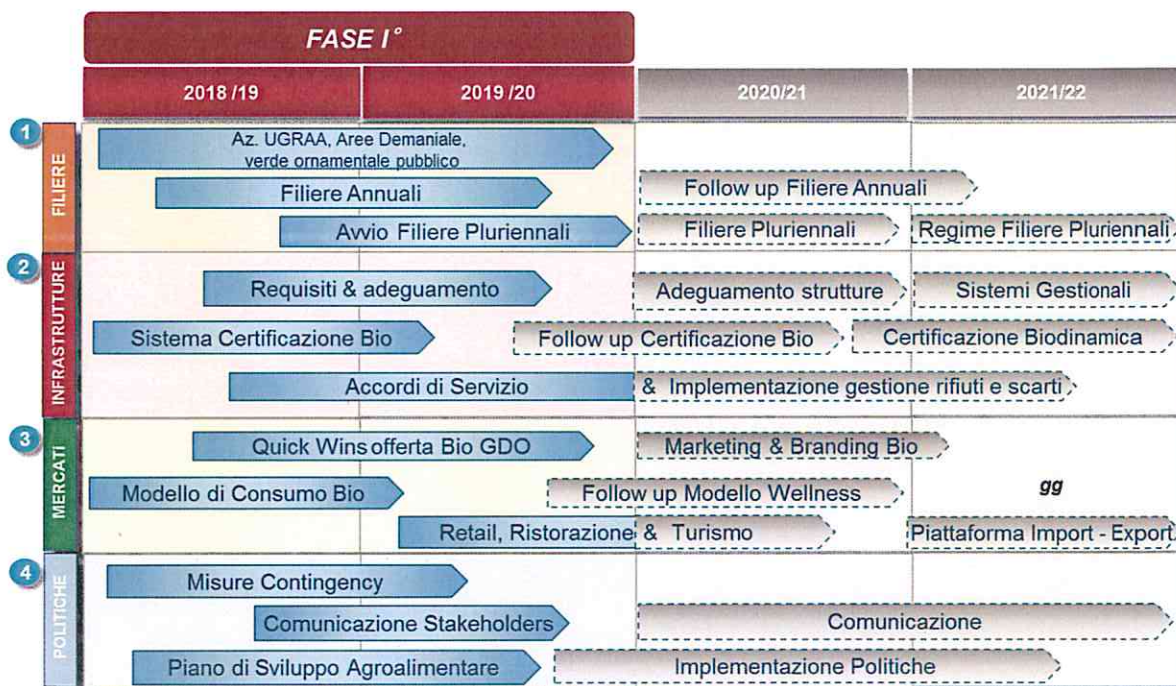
FASE I°

| 2018 /19 | 2019 /20 | 2020/21 | 2021/22 |
|---|---|---|---|

1
FILIERE
Az. UGRAA, Aree Demaniale, verde ornamentale pubblico
Filiere Annuali
Follow up Filiere Annuali
Avvio Filiere Pluriennali
Filiere Pluriennali
Regime Filiere Pluriennali

2
INFRASTRUTTURE
Requisiti & adeguamento
Adeguamento strutture
Sistemi Gestionali
Sistema Certificazione Bio
Follow up Certificazione Bio
Certificazione Biodinamica
Accordi di Servizio
& Implementazione gestione rifiuti e scarti

3
MERCATI
Quick Wins offerta Bio GDO
Marketing & Branding Bio
Modello di Consumo Bio
Follow up Modello Wellness
gg
Retail, Ristorazione & Turismo
Piattaforma Import - Export

4
POLITICHE
Misure Contingency
Comunicazione Stakeholders
Comunicazione
Piano di Sviluppo Agroalimentare
Implementazione Politiche